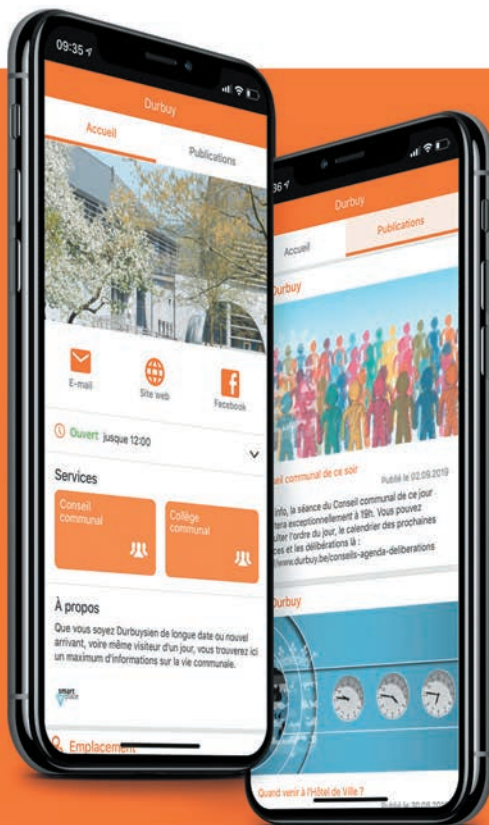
09:35

Durbuy

Accueil

Publications

E-mail

Site web

Facebook

Ouvert jusque 12:00

Services

Conseil communal

Collège communal

À propos

Que vous soyez Durbuysien de longue date ou nouvel arrivant, voire même visiteur d'un jour, vous trouverez ici un maximum d'informations sur la vie communale.

Emplacement

36

Durbuy

Accueil

Publications

Durbuy

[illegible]seil communal de ce soir

Publié le 02.09.2019

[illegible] info, la séance du Conseil communal de ce jour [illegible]ra exceptionnellement à 19h. Vous pouvez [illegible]ulter l'ordre du jour, le calendrier des prochaines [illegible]ces et les délibérations là : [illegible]www.durbuy.be/conseils-agenda-deliberations

Durbuy

Quand venir à l'Hôtel de Ville ?

Publié le 30.08.2019